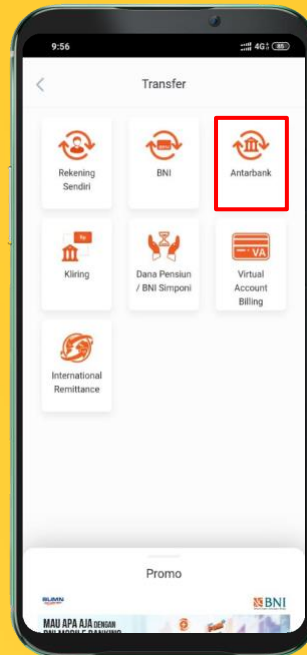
9:56
4G 85

Transfer

Rekening Sendiri

BNI

Antarbank

Kliring

Dana Pensiun / BNI Simponi

VA

Virtual Account Billing

International Remittance

Promo

BUMN

BNI

MAU APA AJA DENGAN BNI MOBILE BANKING